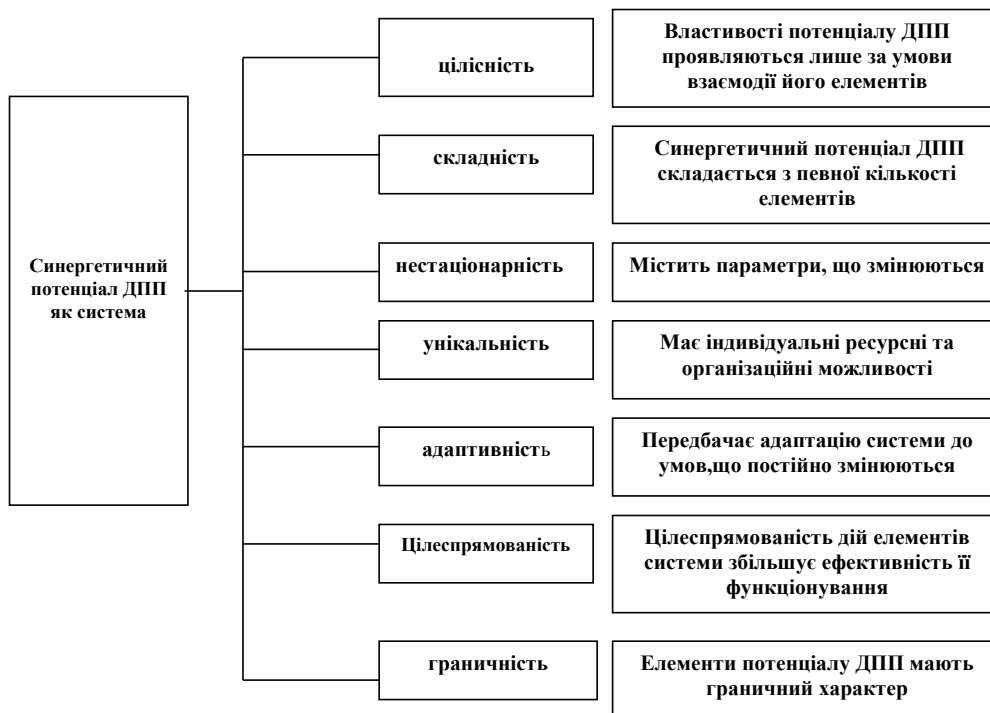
Синергетичний потенціал ДПП як система

цілісність

Властивості потенціалу ДПП проявляються лише за умови взаємодії його елементів

складність

Синергетичний потенціал ДПП складається з певної кількості елементів

нестаціонарність

Містить параметри, що змінюються

унікальність

Має індивідуальні ресурсні та організаційні можливості

адаптивність

Передбачає адаптацію системи до умов,що постійно змінюються

Цілеспрямованість

Цілеспрямованість дій елементів системи збільшує ефективність її функціонування

граничність

Елементи потенціалу ДПП мають граничний характер